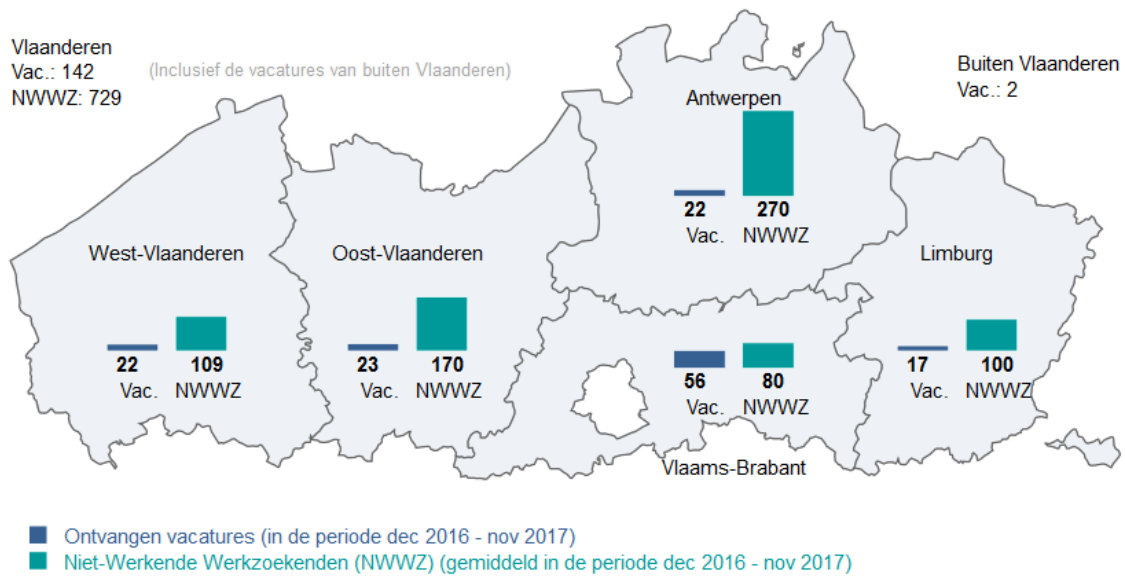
Vlaanderen
Vac.: 142
NWWZ: 729

(Inclusief de vacatures van buiten Vlaanderen)

Buiten Vlaanderen
Vac.: 2

Antwerpen
22 Vac.
270 NWWZ

West-Vlaanderen
22 Vac.
109 NWWZ

Oost-Vlaanderen
23 Vac.
170 NWWZ

Limburg
17 Vac.
100 NWWZ

56 Vac.
80 NWWZ
Vlaams-Brabant

Ontvangen vacatures (in de periode dec 2016 - nov 2017)
Niet-Werkende Werkzoekenden (NWWZ) (gemiddeld in de periode dec 2016 - nov 2017)